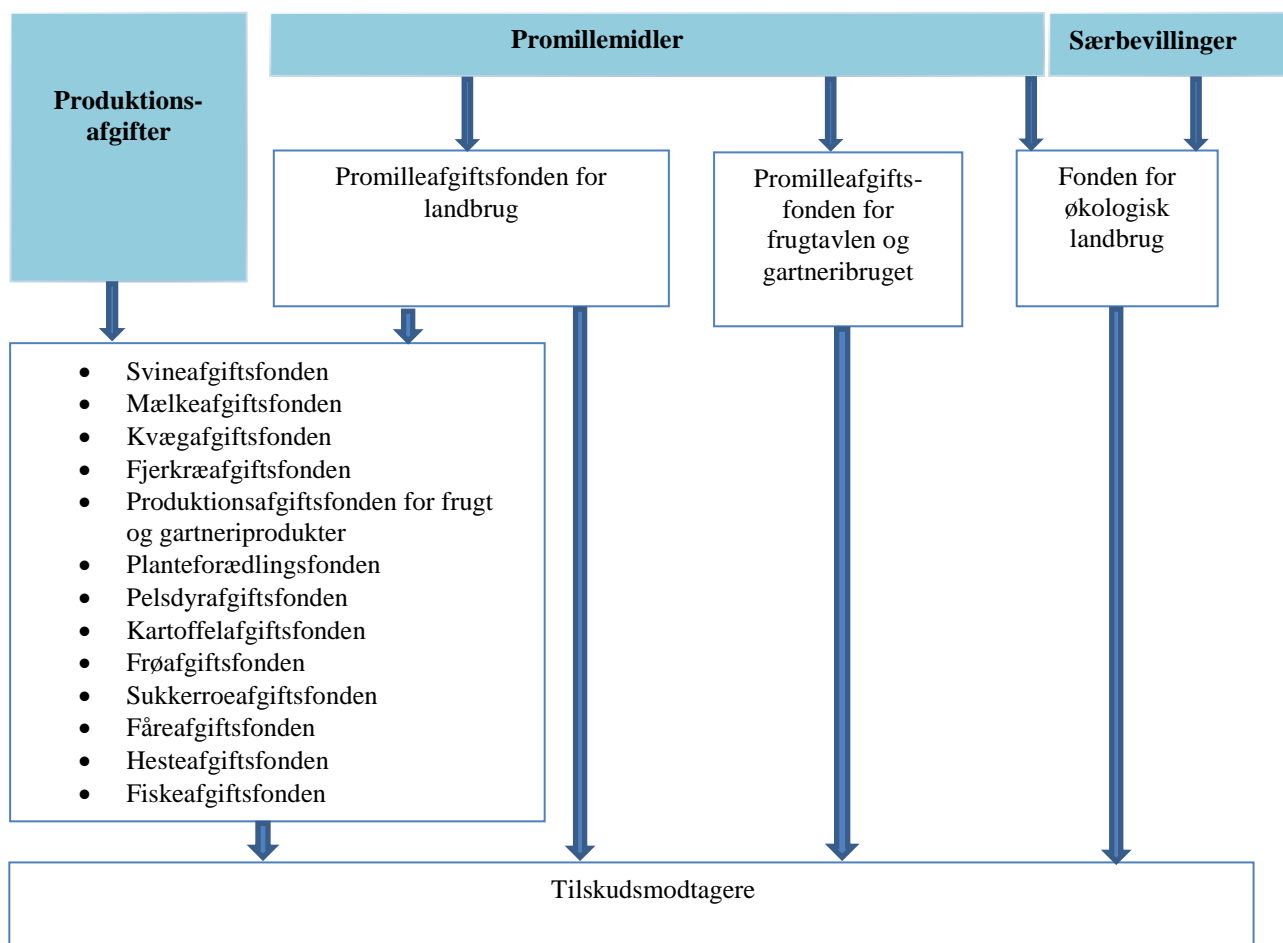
Promillemidler

Særbevillinger

Produktionsafgifter

Promilleafgiftsfonden for landbrug

Promilleafgiftsfonden for frugtavlen og gartneribruget

Fonden for økologisk landbrug

- Svineafgiftsfonden
- Mælkeafgiftsfonden
- Kvægafgiftsfonden
- Fjerkræafgiftsfonden
- Produktionsafgiftsfonden for frugt og gartneriprodukter
- Planteforædlingsfonden
- Pelsdyrafgiftsfonden
- Kartoffelafgiftsfonden
- Frøafgiftsfonden
- Sukkerroeafgiftsfonden
- Fåreafgiftsfonden
- Hesteafgiftsfonden
- Fiskeafgiftsfonden

Tilskudsmodtagere